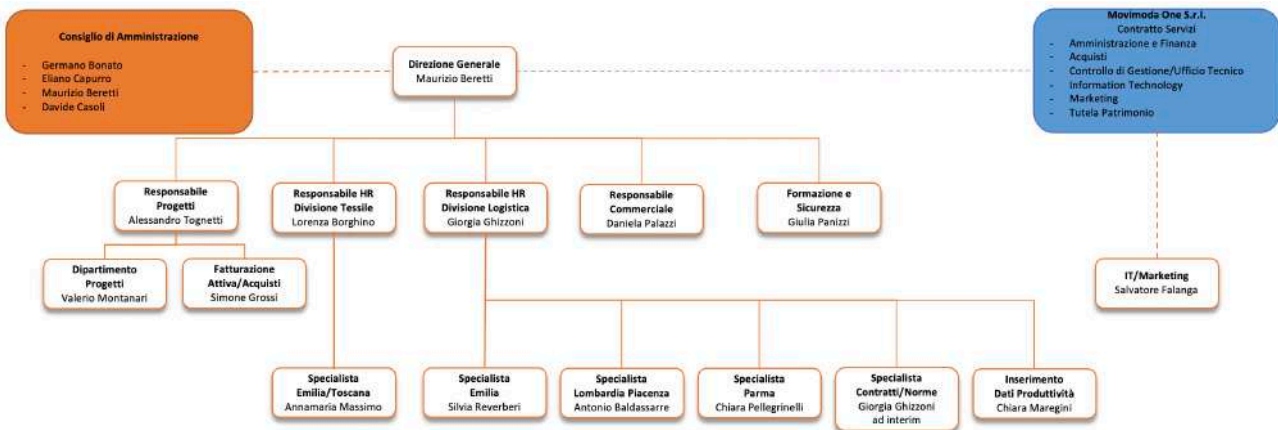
Consiglio di Amministrazione

- Germano Bonato
- Eliano Capurro
- Maurizio Beretti
- Davide Casoli

Direzione Generale
Maurizio Beretti

Movimoda One S.r.l.
Contratto Servizi
- Amministrazione e Finanza
- Acquisti
- Controllo di Gestione/Ufficio Tecnico
- Information Technology
- Marketing
- Tutela Patrimonio

Responsabile Progetti
Alessandro Tognetti

Responsabile HR Divisione Tessile
Lorenza Borghino

Responsabile HR Divisione Logistica
Giorgia Ghizzoni

Responsabile Commerciale
Daniela Palazzi

Formazione e Sicurezza
Giulia Panizzi

Dipartimento Progetti
Valerio Montanari

Fatturazione Attiva/Acquisti
Simone Grossi

IT/Marketing
Salvatore Falanga

Specialista Emilia/Toscana
Annamaria Massimo

Specialista Emilia
Silvia Reverberi

Specialista Lombardia Piacenza
Antonio Baldassarre

Specialista Parma
Chiara Pellegrinelli

Specialista Contratti/Norme
Giorgia Ghizzoni ad interim

Inserimento Dati Produttività
Chiara Maregini